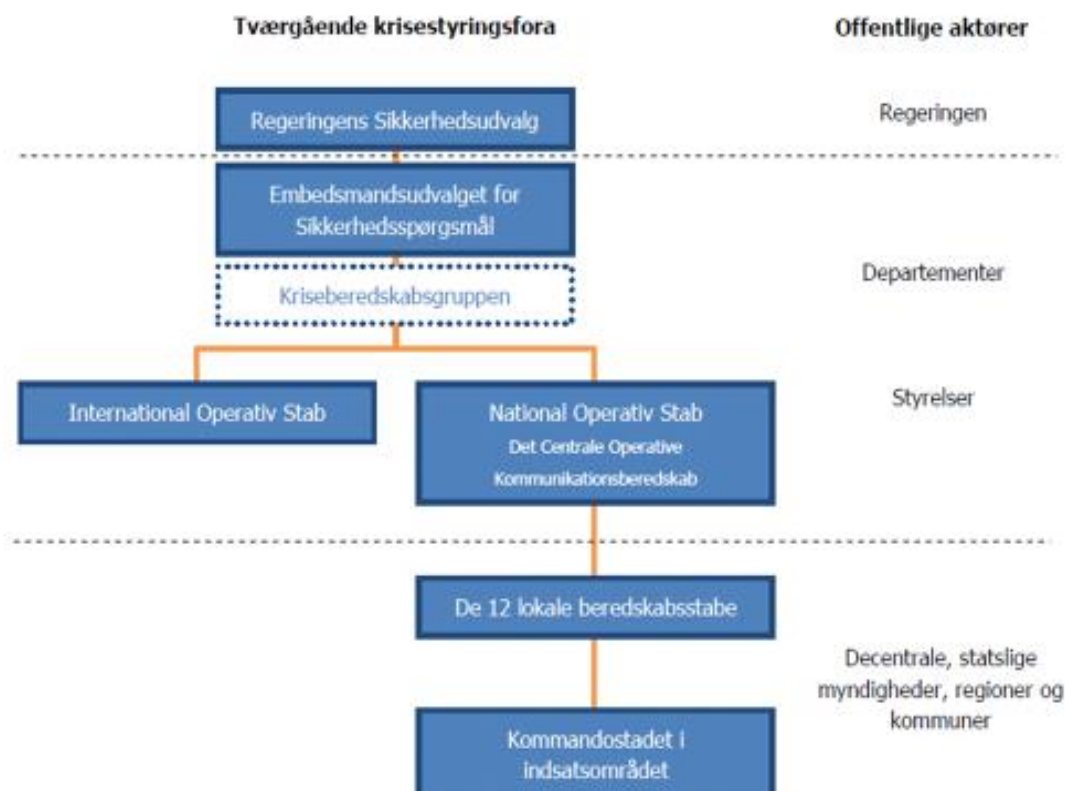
Tværgående krisestyringsfora

Offentlige aktører

Regeringens Sikkerhedsudvalg

Regeringen

Embedsmandsudvalget for Sikkerhedsspørgsmål

Kriseberedskabsgruppen

Departementer

International Operativ Stab

National Operativ Stab
Det Centrale Operative Kommunikationsberedskab

Styrelser

De 12 lokale beredskabsstabe

Decentrale, statslige myndigheder, regioner og kommuner

Kommandostadet i indsatsområdet